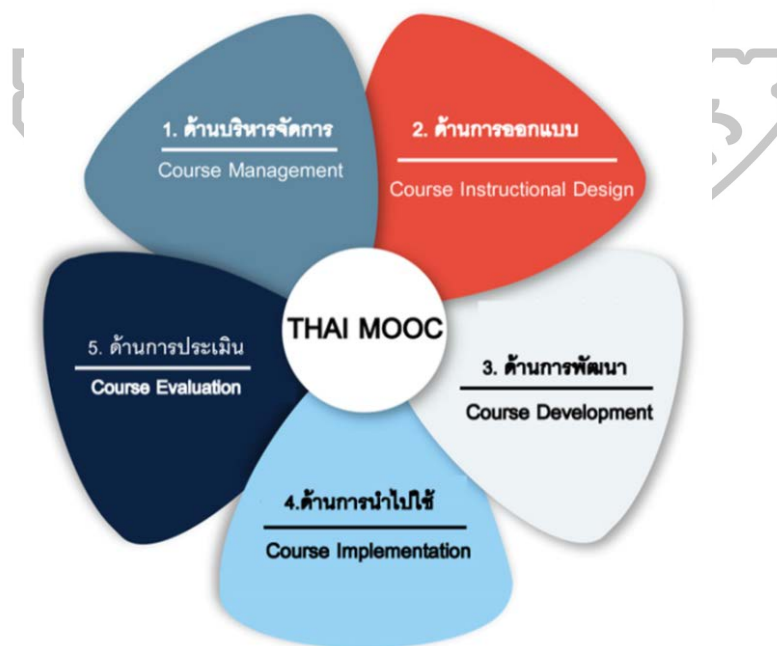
THAI MOOC

1. ด้านบริหารจัดการ
Course Management

2. ด้านการออกแบบ
Course Instructional Design

3. ด้านการพัฒนา
Course Development

4.ด้านการนำไปใช้
Course Implementation

5. ด้านการประเมิน
Course Evaluation